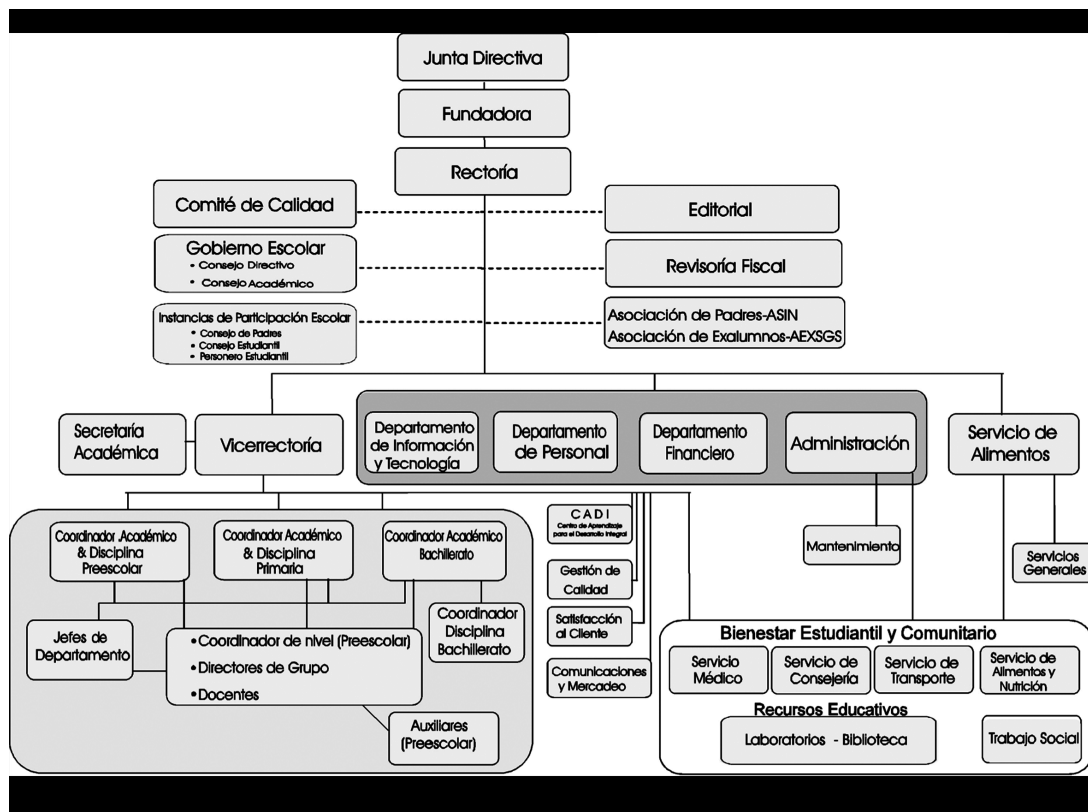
Junta Directiva

Fundadora

Rectoría

Comité de Calidad

Editorial

Gobierno Escolar
• Consejo Directivo
• Consejo Académico

Revisoría Fiscal

Instancias de Participación Escolar
• Consejo de Padres
• Consejo Estudiantil
• Personero Estudiantil

Asociación de Padres-ASIN
Asociación de Exalumnos-AEXSGS

Secretaría Académica

Vicerrectoría

Departamento de Información y Tecnología

Departamento de Personal

Departamento Financiero

Administración

Servicio de Alimentos

Coordinador Académico & Disciplina Preescolar

Coordinador Académico & Disciplina Primaria

Coordinador Académico Bachillerato

CADI
Centro de Aprendizaje para el Desarrollo Integral

Gestión de Calidad

Satisfacción al Cliente

Comunicaciones y Mercadeo

Mantenimiento

Servicios Generales

Jefes de Departamento

•Coordinador de nivel (Preescolar)
•Directores de Grupo
•Docentes

Coordinador Disciplina Bachillerato

Auxiliares (Preescolar)

Bienestar Estudiantil y Comunitario

Servicio Médico

Servicio de Consejería

Servicio de Transporte

Servicio de Alimentos y Nutrición

Recursos Educativos

Laboratorios - Biblioteca

Trabajo Social